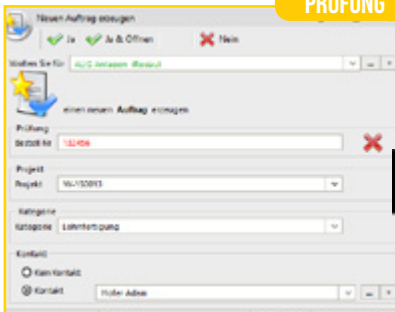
PRÜFUNG

Neuen Auftrag erzeugen

Ja
Ja & Öffnen
Nein

Wollen Sie für
AUG Anlagen GmbH

einen neuen Auftrag erzeugen

Prüfung
Bestell Nr.
132456

Projekt
Projekt
W-150013

Kategorie
Kategorie
Lohnfertigung

Kontakt
Kein Kontakt
Kontakt
Hofer Admin